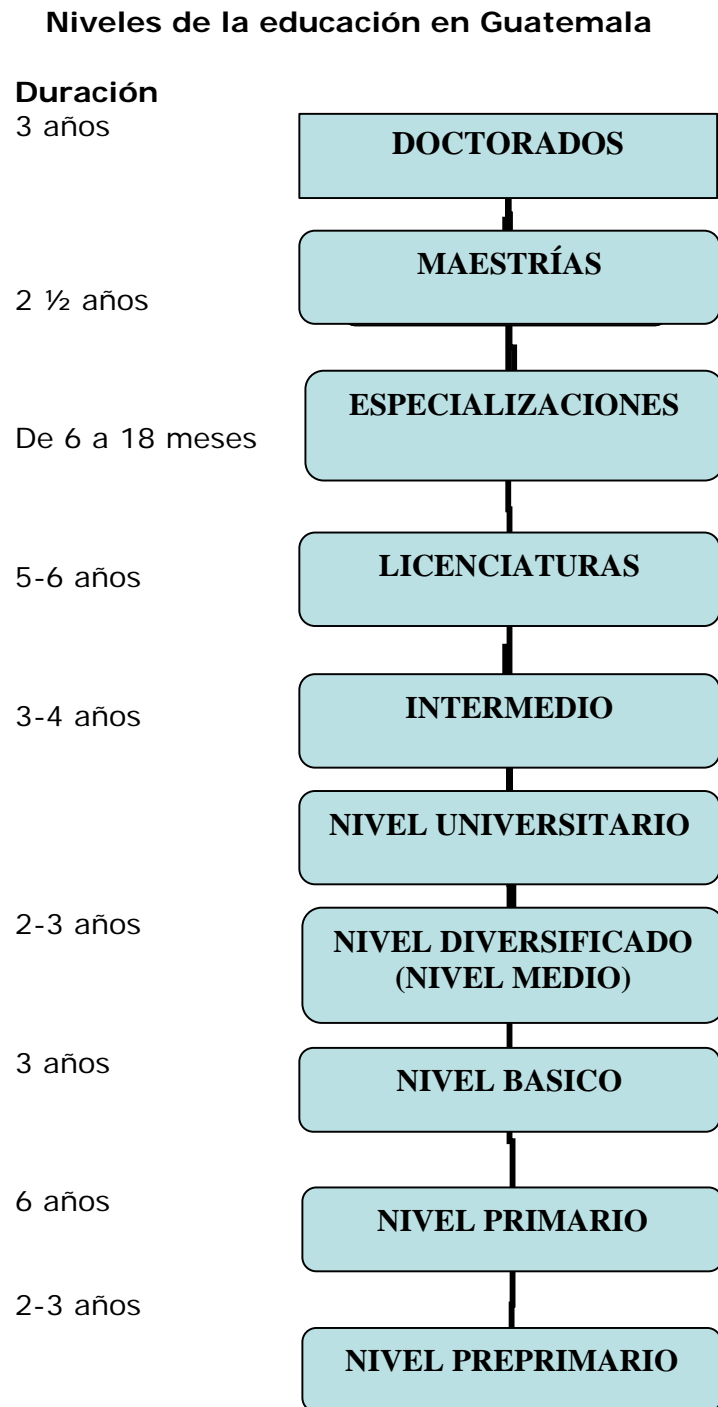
Niveles de la educación en Guatemala

Duración

3 años

DOCTORADOS

MAESTRÍAS

2 ½ años

ESPECIALIZACIONES

De 6 a 18 meses

5-6 años

LICENCIATURAS

3-4 años

INTERMEDIO

NIVEL UNIVERSITARIO

2-3 años

NIVEL DIVERSIFICADO (NIVEL MEDIO)

3 años

NIVEL BASICO

6 años

NIVEL PRIMARIO

2-3 años

NIVEL PREPRIMARIO